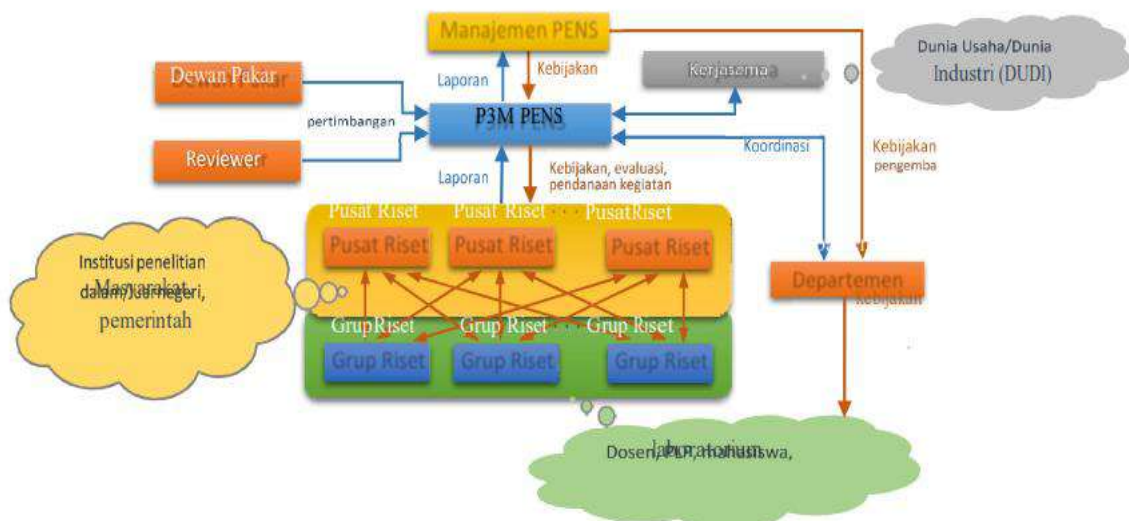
Manajemen PENS

Dewan Pakar

Laporan

Kebijakan

Kerjasama

Dunia Usaha/Dunia Industri (DUDI)

pertimbangan

P3M PENS

Reviewer

Koordinasi

Kebijakan pengemba

Laporan

Kebijakan, evaluasi, pendanaan kegiatan

Pusat Riset

Pusat Riset

PusatRiset

Pusat Riset

Pusat Riset

Pusat Riset

Institusi penelitian dalam/luar negeri, Masyarakat, pemerintah

Departemen

Kebijakan

GrupRiset

Grup Riset

Grup Riset

Grup Riset

Grup Riset

Grup Riset

Dosen, PLP, mahasiswa, laboratorium